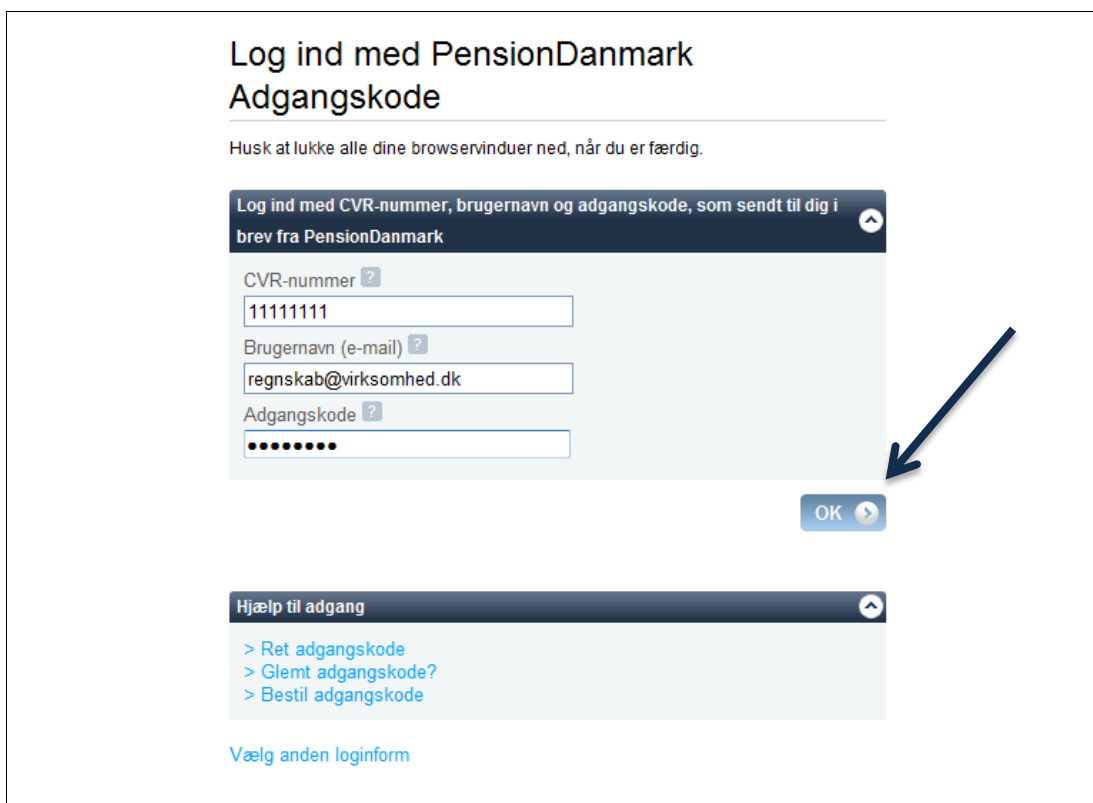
Log ind med PensionDanmark Adgangskode

Husk at lukke alle dine browservinduer ned, når du er færdig.

Log ind med CVR-nummer, brugernavn og adgangskode, som sendt til dig i brev fra PensionDanmark

CVR-nummer ?
11111111
Brugernavn (e-mail) ?
regnskab@virksomhed.dk
Adgangskode ?
••••••••

OK

Hjælp til adgang

> Ret adgangskode
> Glemt adgangskode?
> Bestil adgangskode

Vælg anden loginform